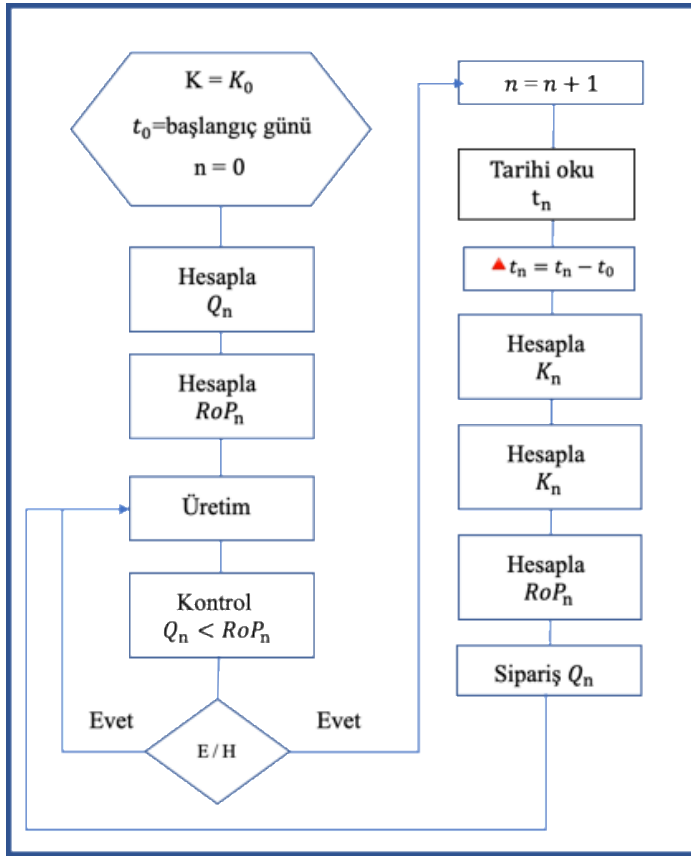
$K = K_0$

$t_0$=başlangıç günü

n = 0

Hesapla
$Q_n$

Hesapla
$RoP_n$

Üretim

Kontrol
$Q_n < RoP_n$

Evet

E / H

Evet

$n = n + 1$

Tarihi oku
$t_n$

▲$t_n = t_n - t_0$

Hesapla
$K_n$

Hesapla
$K_n$

Hesapla
$RoP_n$

Sipariş $Q_n$